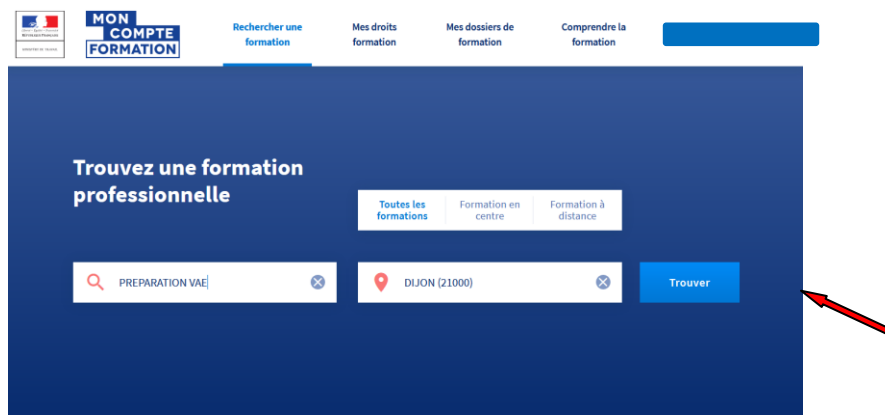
MON COMPTE FORMATION

Rechercher une formation

Mes droits formation

Mes dossiers de formation

Comprendre la formation

Trouvez une formation professionnelle

Toutes les formations

Formation en centre

Formation à distance

PREPARATION VAE

DIJON (21000)

Trouver